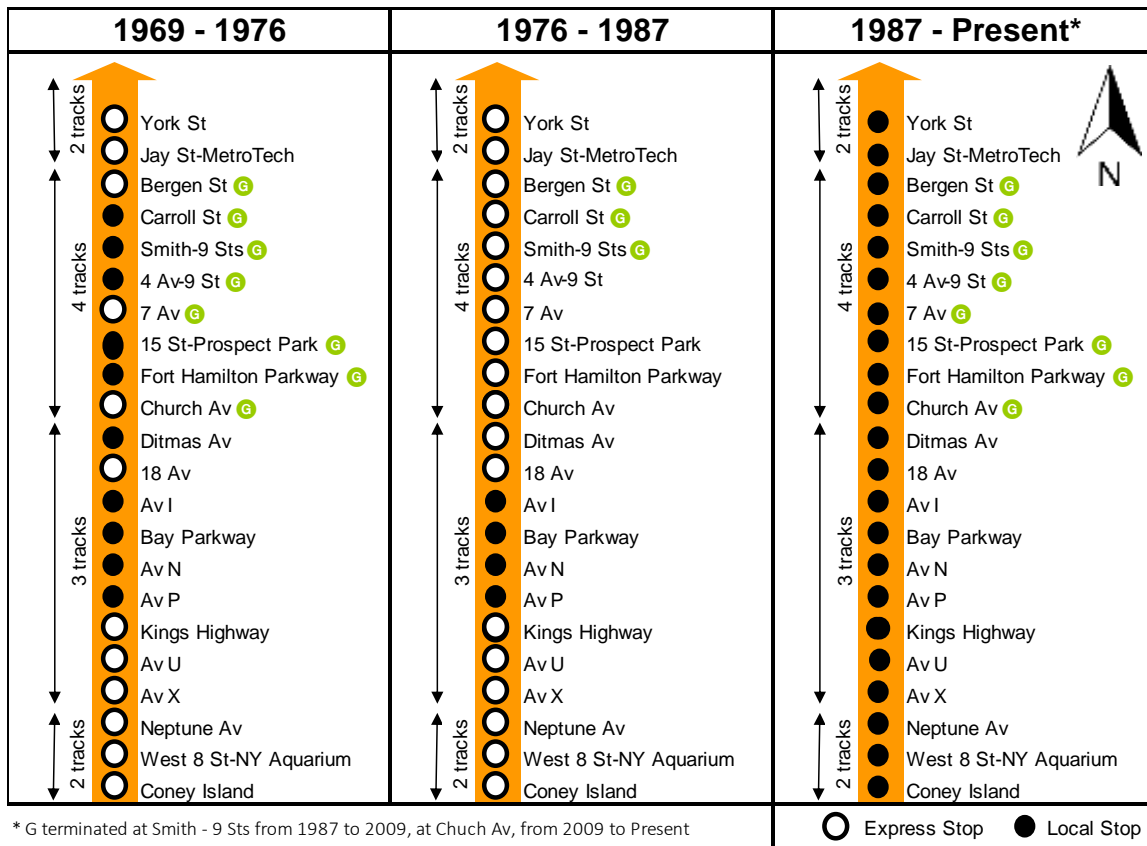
| 1969 - 1976 | 1976 - 1987 | 1987 - Present* |
|---|---|---|
| 2 tracks | 2 tracks | 2 tracks |
| York St | York St | York St |
| Jay St-MetroTech | Jay St-MetroTech | Jay St-MetroTech |
| 4 tracks | 4 tracks | 4 tracks |
| Bergen St G | Bergen St G | Bergen St G |
| Carroll St G | Carroll St G | Carroll St G |
| Smith-9 Sts G | Smith-9 Sts G | Smith-9 Sts G |
| 4 Av-9 St G | 4 Av-9 St | 4 Av-9 St G |
| 7 Av G | 7 Av | 7 Av G |
| 15 St-Prospect Park G | 15 St-Prospect Park | 15 St-Prospect Park G |
| Fort Hamilton Parkway G | Fort Hamilton Parkway | Fort Hamilton Parkway G |
| Church Av G | Church Av | Church Av G |
| 3 tracks | 3 tracks | 3 tracks |
| Ditmas Av | Ditmas Av | Ditmas Av |
| 18 Av | 18 Av | 18 Av |
| Av I | Av I | Av I |
| Bay Parkway | Bay Parkway | Bay Parkway |
| Av N | Av N | Av N |
| Av P | Av P | Av P |
| Kings Highway | Kings Highway | Kings Highway |
| Av U | Av U | Av U |
| Av X | Av X | Av X |
| 2 tracks | 2 tracks | 2 tracks |
| Neptune Av | Neptune Av | Neptune Av |
| West 8 St-NY Aquarium | West 8 St-NY Aquarium | West 8 St-NY Aquarium |
| Coney Island | Coney Island | Coney Island |

N

* G terminated at Smith - 9 Sts from 1987 to 2009, at Chuch Av, from 2009 to Present

Express Stop Local Stop